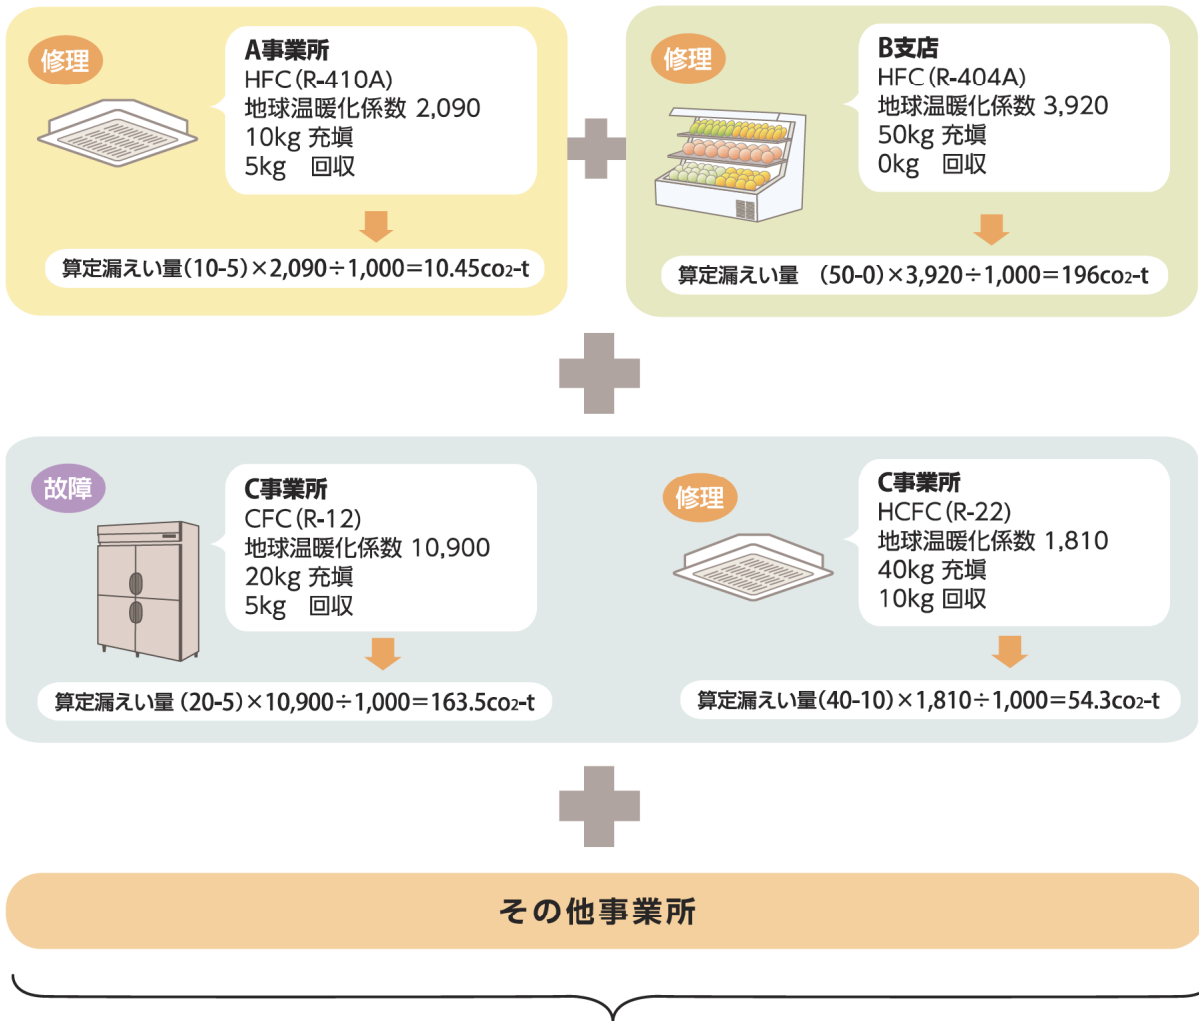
修理

A事業所
HFC(R-410A)
地球温暖化係数 2,090
10kg 充填
5kg　回収

算定漏えい量(10-5)×2,090÷1,000=10.45$co_2$-t

修理

B支店
HFC(R-404A)
地球温暖化係数 3,920
50kg 充填
0kg　回収

算定漏えい量　(50-0)×3,920÷1,000=196$co_2$-t

故障

C事業所
CFC(R-12)
地球温暖化係数 10,900
20kg 充填
5kg　回収

算定漏えい量 (20-5)×10,900÷1,000=163.5$co_2$-t

修理

C事業所
HCFC(R-22)
地球温暖化係数 1,810
40kg 充填
10kg 回収

算定漏えい量(40-10)×1,810÷1,000=54.3$co_2$-t

その他事業所